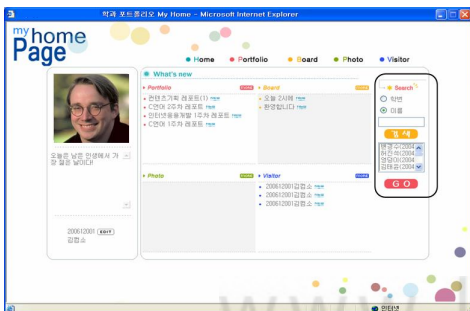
학과 포트폴리오 My Home - Microsoft Internet Explorer

my home Page

Home Portfolio Board Photo Visitor

What's new

Portfolio
컨텐츠기획 레포트(1) new
C언어 2주차 레포트 new
인터넷응용개발 1주차 레포트 new
C언어 1주차 레포트 new

Board
오늘 21시에 new
반갑습니다 new

Photo

Visitor
200612001김법소 new
200612001김법소 new
200612001김법소 new

오늘은 남은 인생에서 가장 젊은 날이다!

200612001 EDIT
김법소

Search
학번
이름
검 색
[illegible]
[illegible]
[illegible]
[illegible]
G O

인터넷